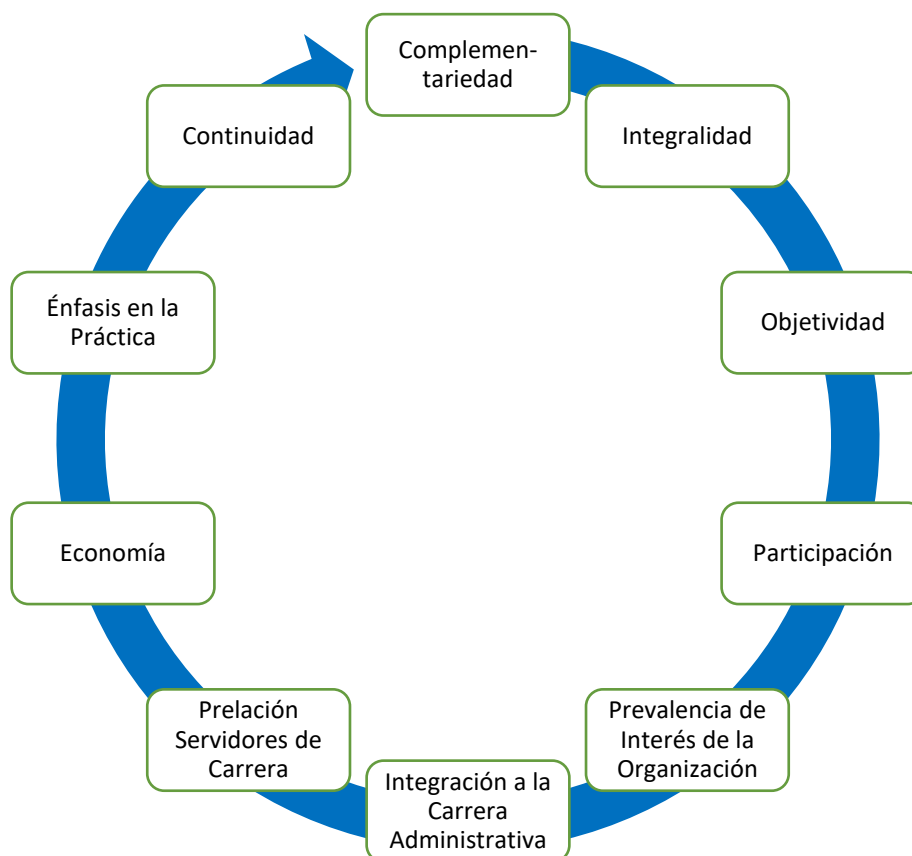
Complementariedad

Integralidad

Objetividad

Participación

Prevalencia de Interés de la Organización

Integración a la Carrera Administrativa

Prelación Servidores de Carrera

Economía

Énfasis en la Práctica

Continuidad